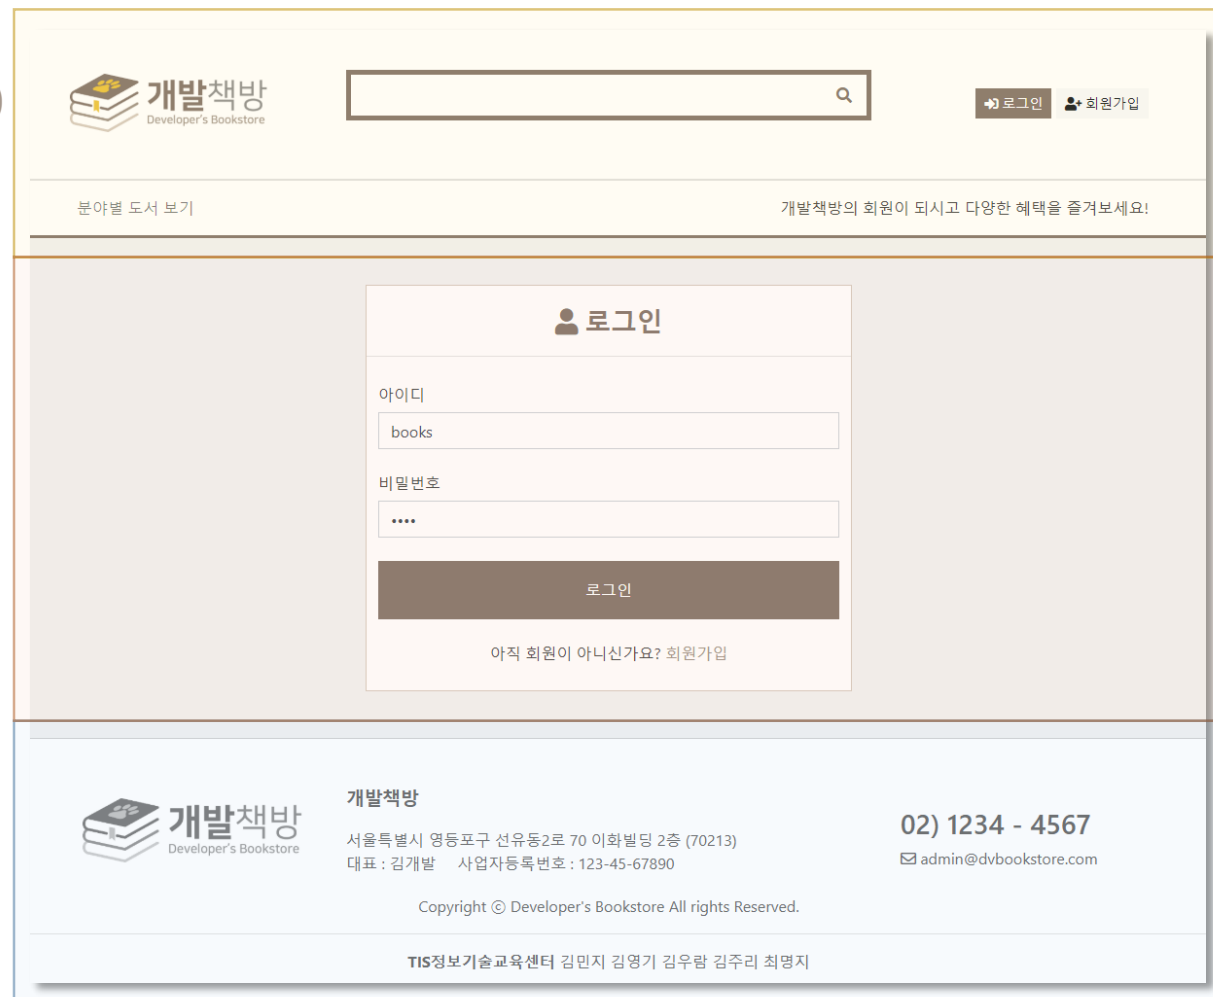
개발책방
Developer's Bookstore

로그인 회원가입

분야별 도서 보기

개발책방의 회원이 되시고 다양한 혜택을 즐겨보세요!

로그인

아이디

books

비밀번호

••••

로그인

아직 회원이 아니신가요? 회원가입

개발책방
Developer's Bookstore

개발책방

서울특별시 영등포구 선유동2로 70 이화빌딩 2층 (70213)
대표 : 김개발 사업자등록번호 : 123-45-67890

02) 1234 - 4567

admin@dvbookstore.com

Copyright © Developer's Bookstore All rights Reserved.

TIS정보기술교육센터 김민지 김영기 김우람 김주리 최명지